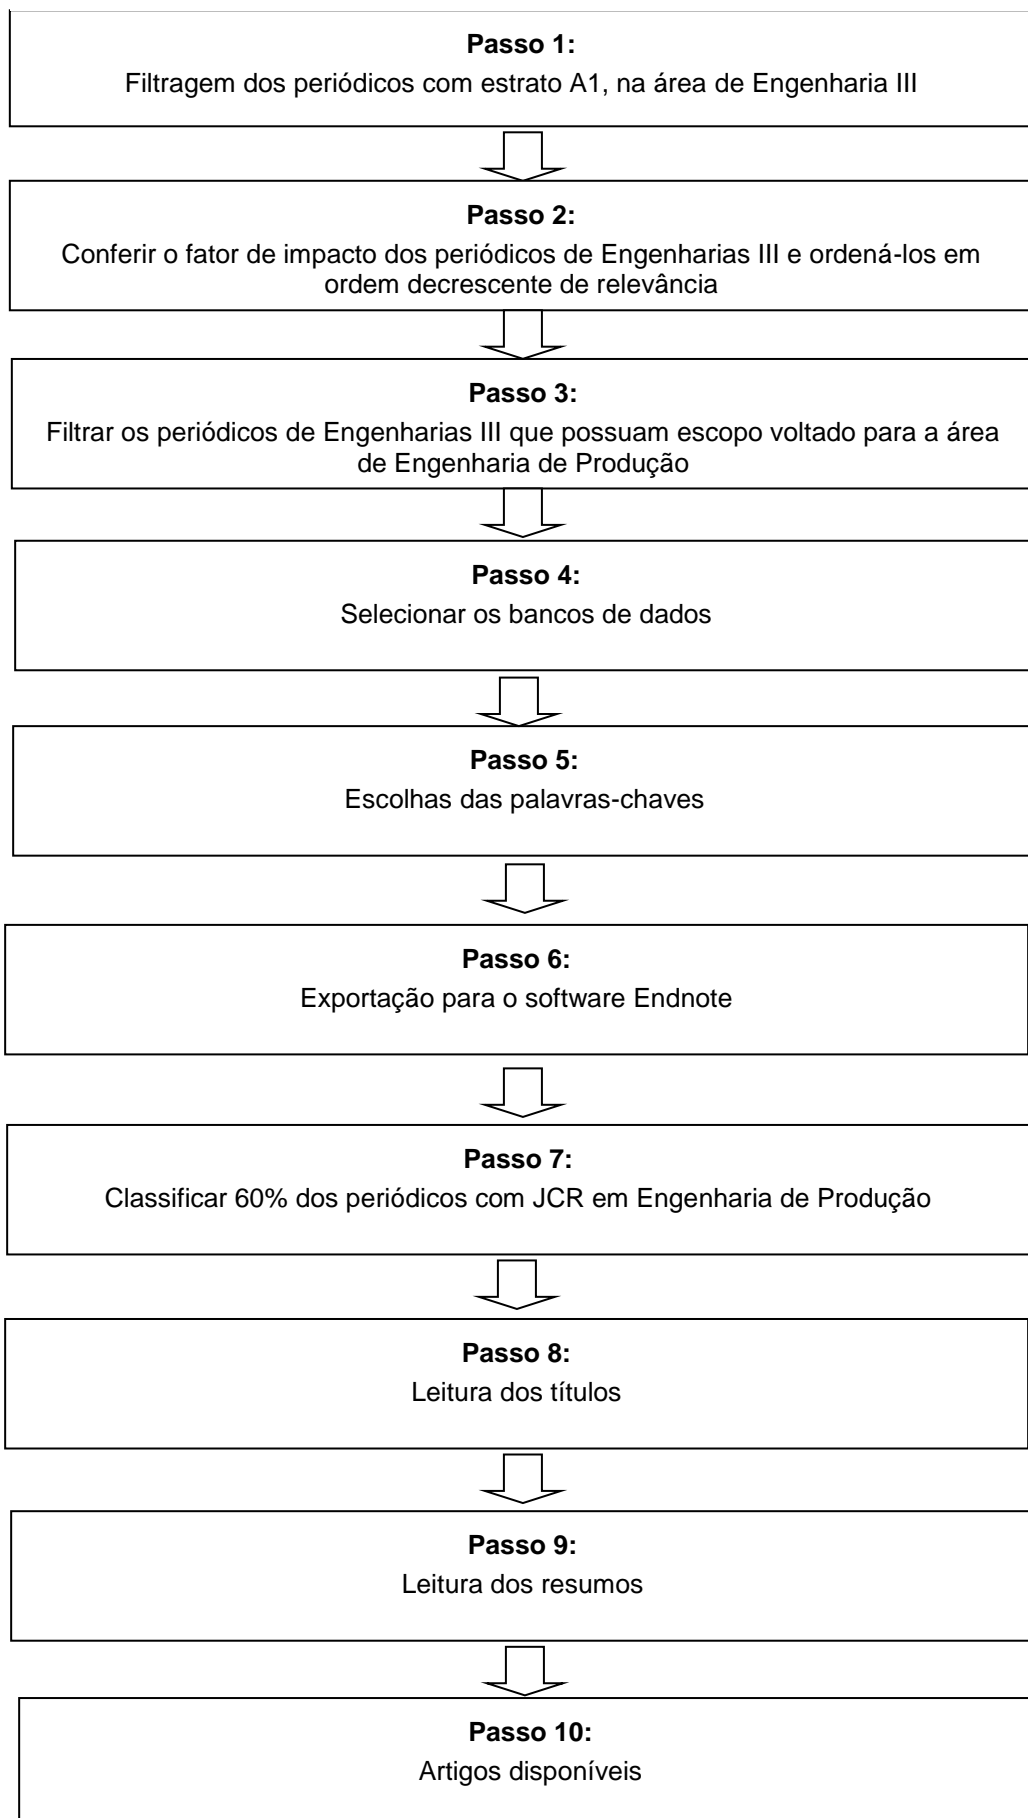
**Passo 1:**
Filtragem dos periódicos com estrato A1, na área de Engenharia III

**Passo 2:**
Conferir o fator de impacto dos periódicos de Engenharias III e ordená-los em ordem decrescente de relevância

**Passo 3:**
Filtrar os periódicos de Engenharias III que possuam escopo voltado para a área de Engenharia de Produção

**Passo 4:**
Selecionar os bancos de dados

**Passo 5:**
Escolhas das palavras-chaves

**Passo 6:**
Exportação para o software Endnote

**Passo 7:**
Classificar 60% dos periódicos com JCR em Engenharia de Produção

**Passo 8:**
Leitura dos títulos

**Passo 9:**
Leitura dos resumos

**Passo 10:**
Artigos disponíveis